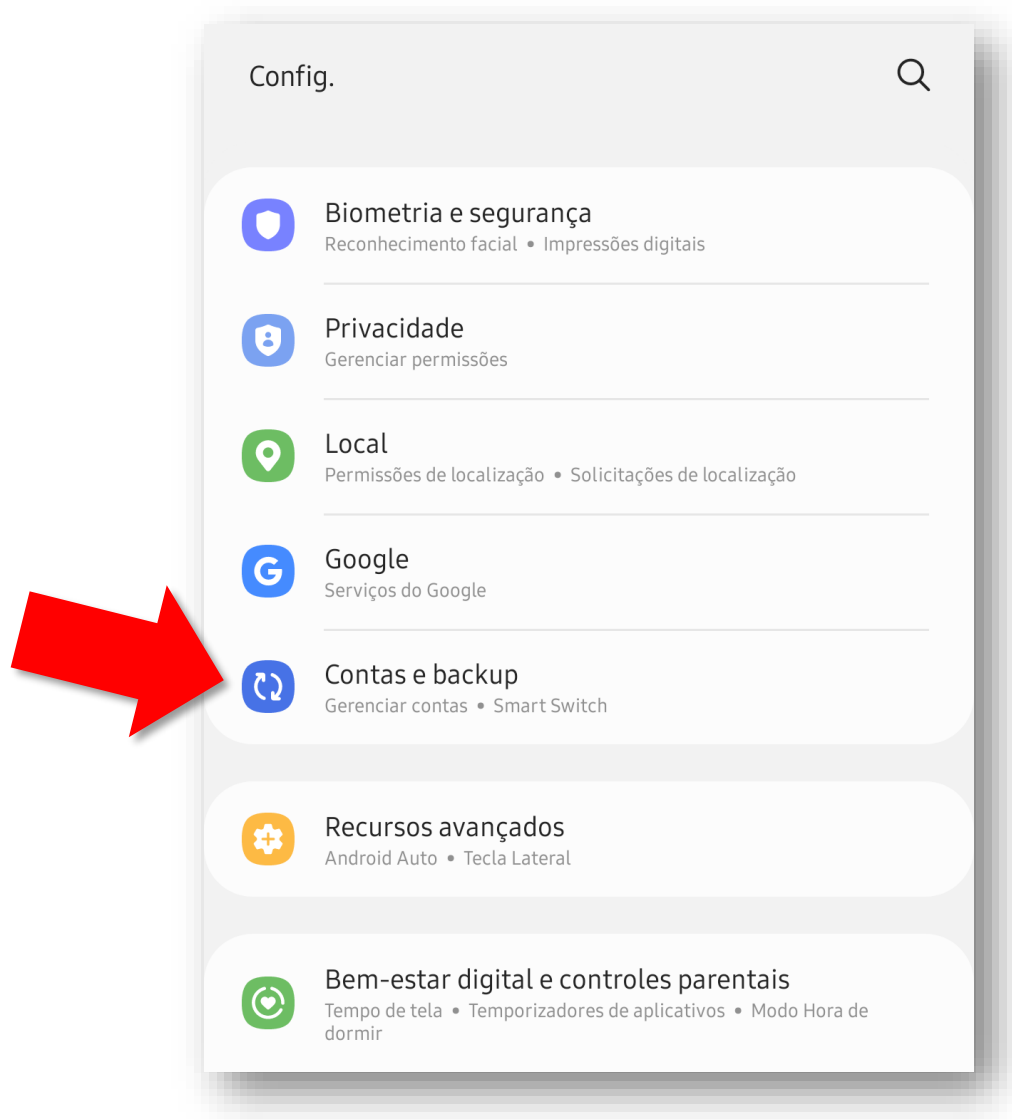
Config.

Biometria e segurança
Reconhecimento facial • Impressões digitais

Privacidade
Gerenciar permissões

Local
Permissões de localização • Solicitações de localização

Google
Serviços do Google

Contas e backup
Gerenciar contas • Smart Switch

Recursos avançados
Android Auto • Tecla Lateral

Bem-estar digital e controles parentais
Tempo de tela • Temporizadores de aplicativos • Modo Hora de dormir